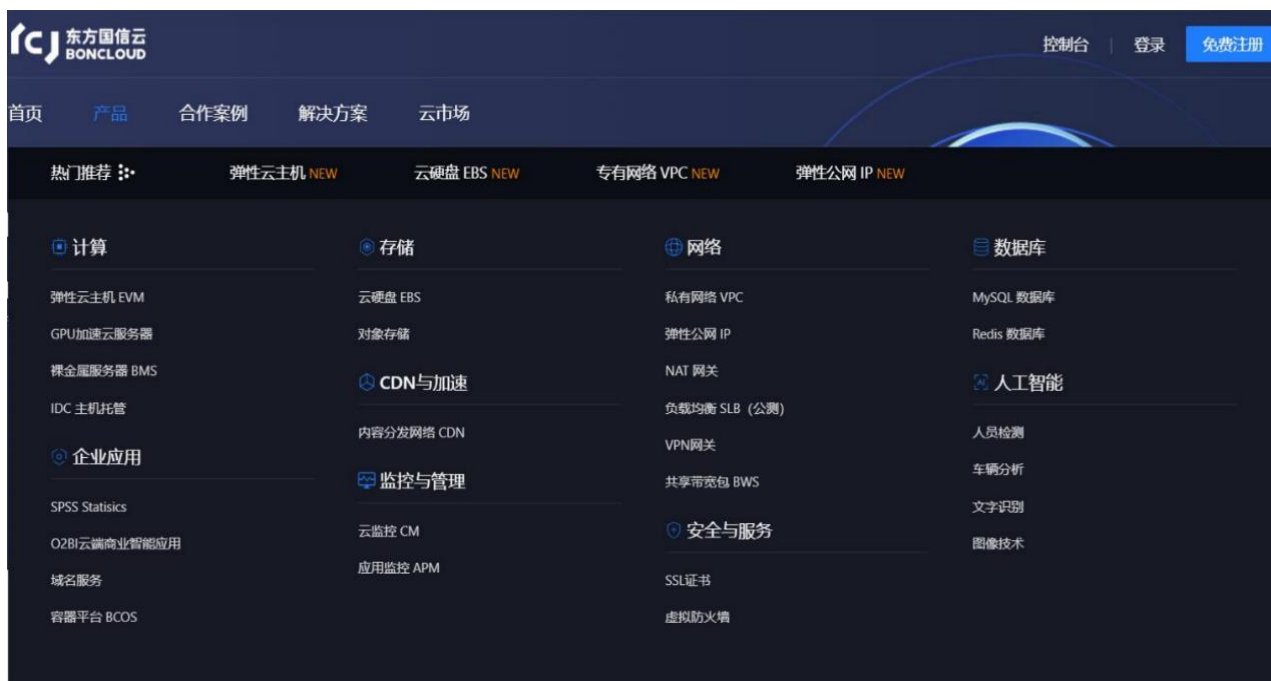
东方国信云
BONCLOUD

控制台 | 登录 免费注册

首页 产品 合作案例 解决方案 云市场

热门推荐 弹性云主机 NEW 云硬盘 EBS NEW 专有网络 VPC NEW 弹性公网 IP NEW

计算

弹性云主机 EVM
GPU加速云服务器
裸金属服务器 BMS
IDC 主机托管

企业应用

SPSS Statisics
O2BI云端商业智能应用
域名服务
容器平台 BCOS

存储

云硬盘 EBS
对象存储

CDN与加速

内容分发网络 CDN

监控与管理

云监控 CM
应用监控 APM

网络

私有网络 VPC
弹性公网 IP
NAT 网关
负载均衡 SLB（公测）
VPN网关
共享带宽包 BWS

安全与服务

SSL证书
虚拟防火墙

数据库

MySQL 数据库
Redis 数据库

人工智能

人员检测
车辆分析
文字识别
图像技术